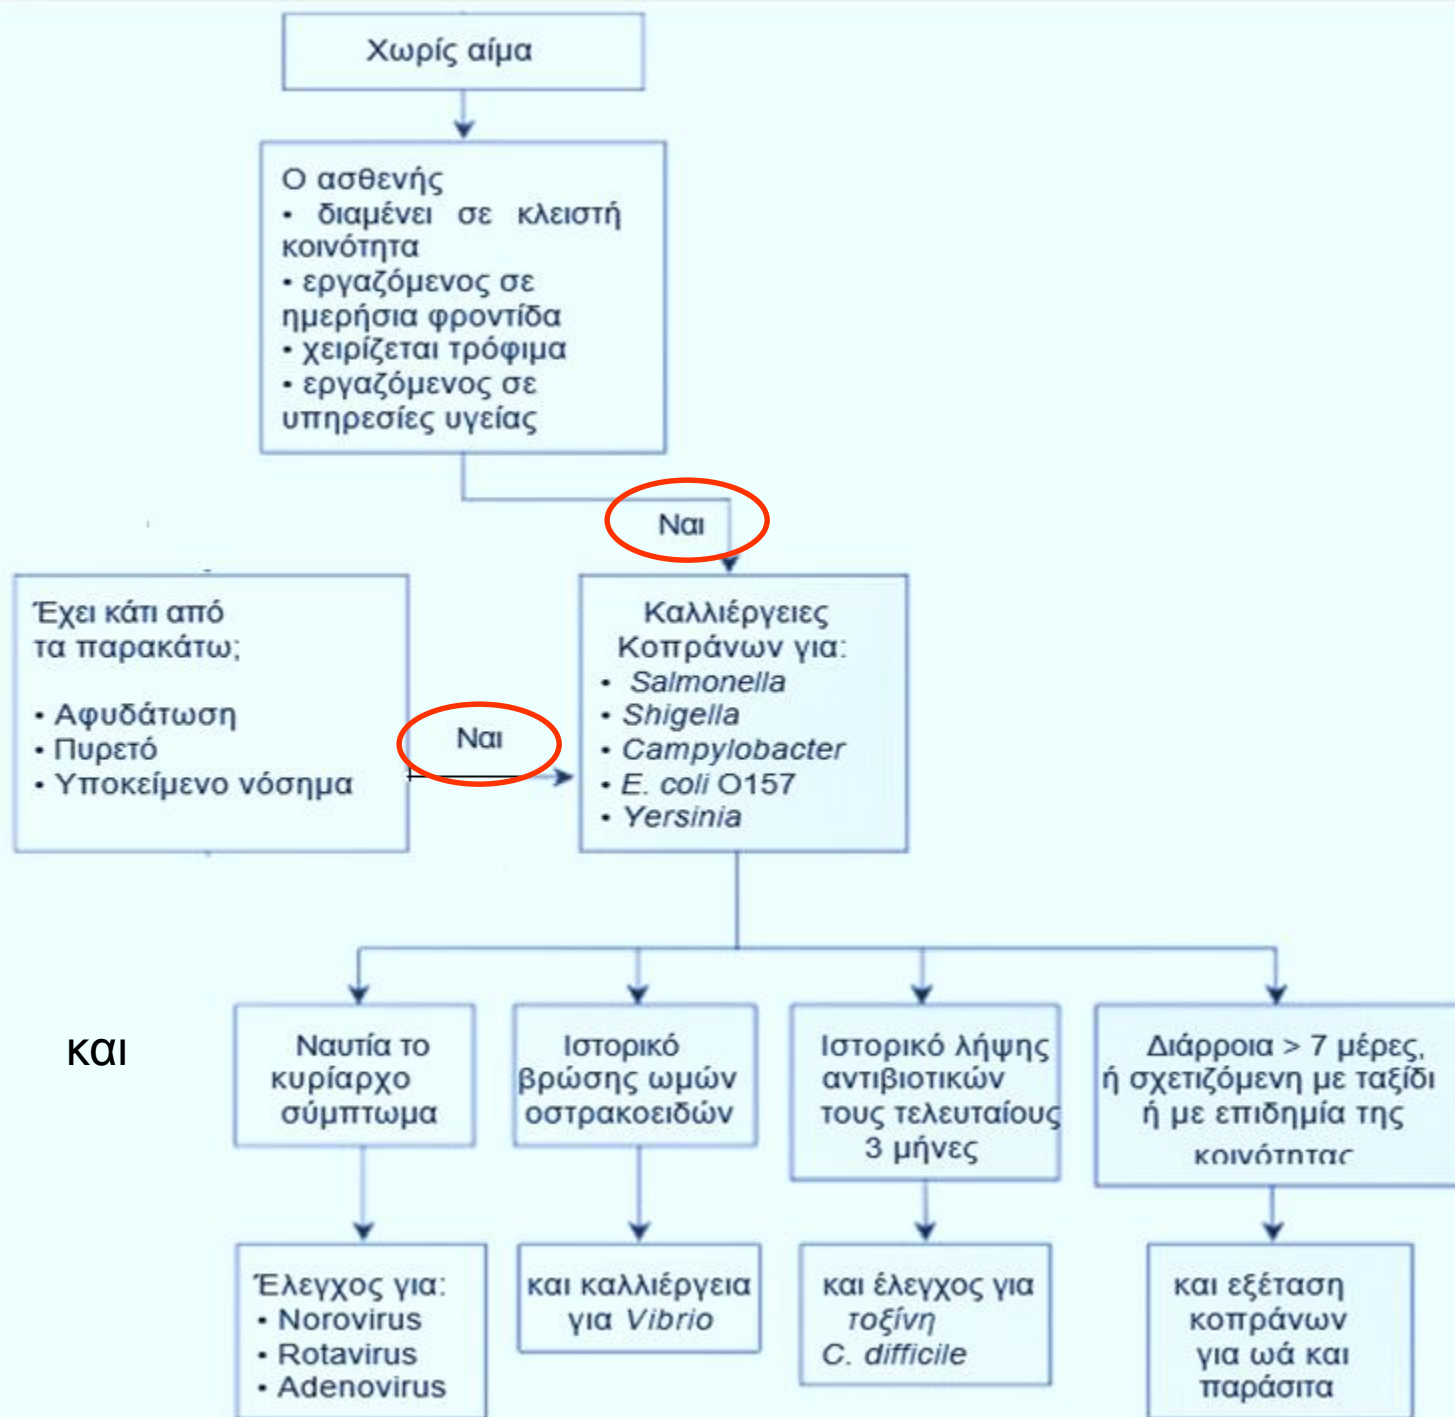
Χωρίς αίμα

Ο ασθενής
• διαμένει σε κλειστή κοινότητα
• εργαζόμενος σε ημερήσια φροντίδα
• χειρίζεται τρόφιμα
• εργαζόμενος σε υπηρεσίες υγείας

Ναι

Έχει κάτι από τα παρακάτω;

• Αφυδάτωση
• Πυρετό
• Υποκείμενο νόσημα

Ναι

Καλλιέργειες Κοπράνων για:
• Salmonella
• Shigella
• Campylobacter
• E. coli O157
• Yersinia

και

Ναυτία το κυρίαρχο σύμπτωμα

Ιστορικό βρώσης ωμών οστρακοειδών

Ιστορικό λήψης αντιβιοτικών τους τελευταίους 3 μήνες

Διάρροια > 7 μέρες, ή σχετιζόμενη με ταξίδι ή με επιδημία της κοινότητας

Έλεγχος για:
• Norovirus
• Rotavirus
• Adenovirus

και καλλιέργεια για Vibrio

και έλεγχος για τοξίνη C. difficile

και εξέταση κοπράνων για ωά και παράσιτα